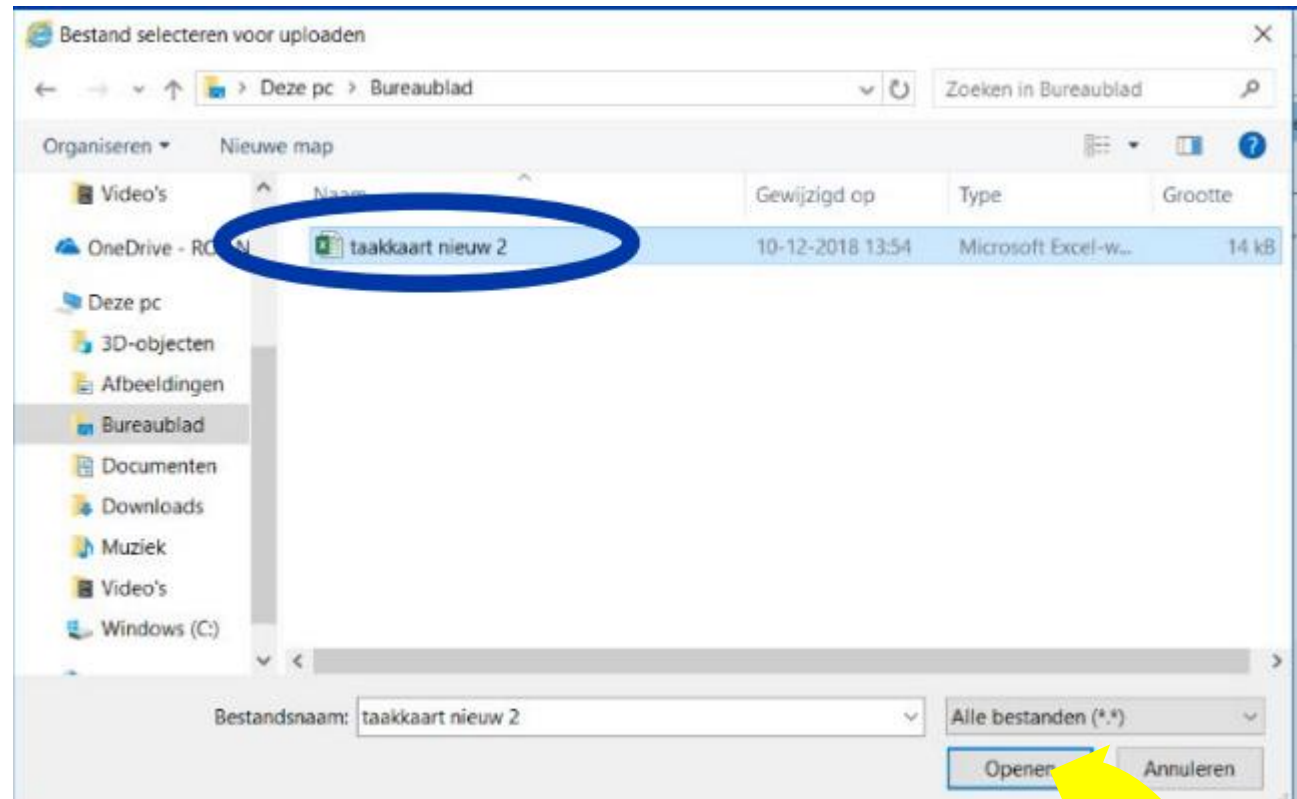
Bestand selecteren voor uploaden

Deze pc > Bureaublad

Zoeken in Bureaublad

Organiseren ▾ Nieuwe map

Video's
OneDrive - RO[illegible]N
Deze pc
3D-objecten
Afbeeldingen
Bureaublad
Documenten
Downloads
Muziek
Video's
Windows (C:)

| Naam | Gewijzigd op | Type | Grootte |
|---|---|---|---|
| taakkaart nieuw 2 | 10-12-2018 13:54 | Microsoft Excel-w... | 14 kB |

Bestandsnaam: taakkaart nieuw 2

Alle bestanden (*.*)

Openen

Annuleren